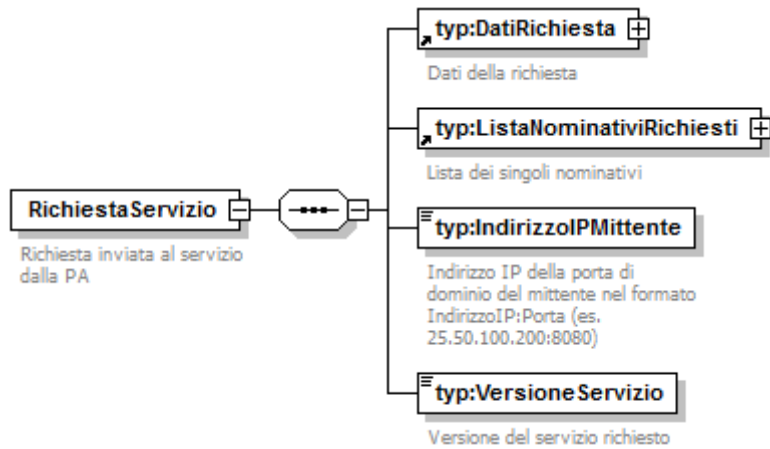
RichiestaServizio

Richiesta inviata al servizio dalla PA

typ:DatiRichiesta

Dati della richiesta

typ:ListaNominativiRichiesti

Lista dei singoli nominativi

typ:IndirizzoIPMittente

Indirizzo IP della porta di dominio del mittente nel formato IndirizzoIP:Porta (es. 25.50.100.200:8080)

typ:VersioneServizio

Versione del servizio richiesto